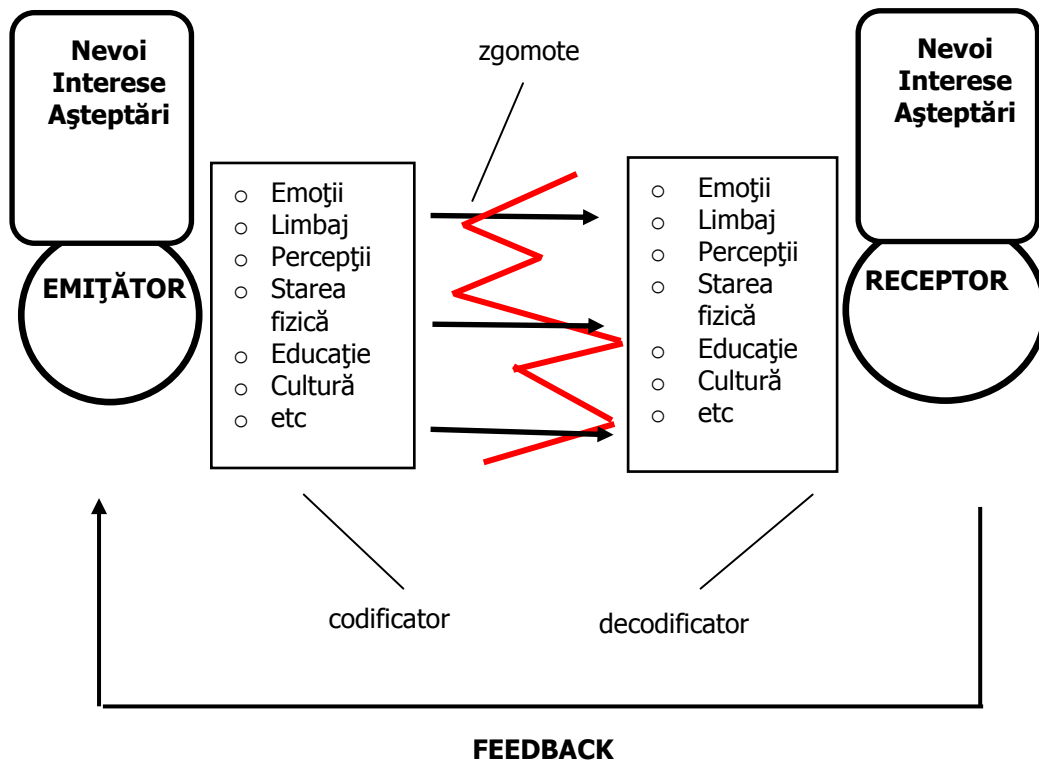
Nevoi
Interese
Aşteptări

EMIŢĂTOR

zgomote

Nevoi
Interese
Aşteptări

RECEPTOR

- Emoţii
- Limbaj
- Percepţii
- Starea fizică
- Educaţie
- Cultură
- etc

- Emoţii
- Limbaj
- Percepţii
- Starea fizică
- Educaţie
- Cultură
- etc

codificator

decodificator

FEEDBACK